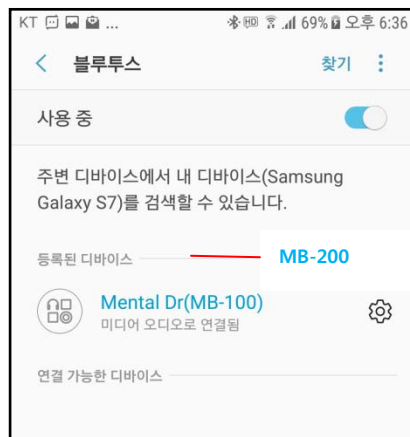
KT ... 69% 오후 6:36

블루투스 찾기

사용 중

주변 디바이스에서 내 디바이스(Samsung Galaxy S7)를 검색할 수 있습니다.

등록된 디바이스

MB-200

Mental Dr(MB-100)
미디어 오디오로 연결됨

연결 가능한 디바이스